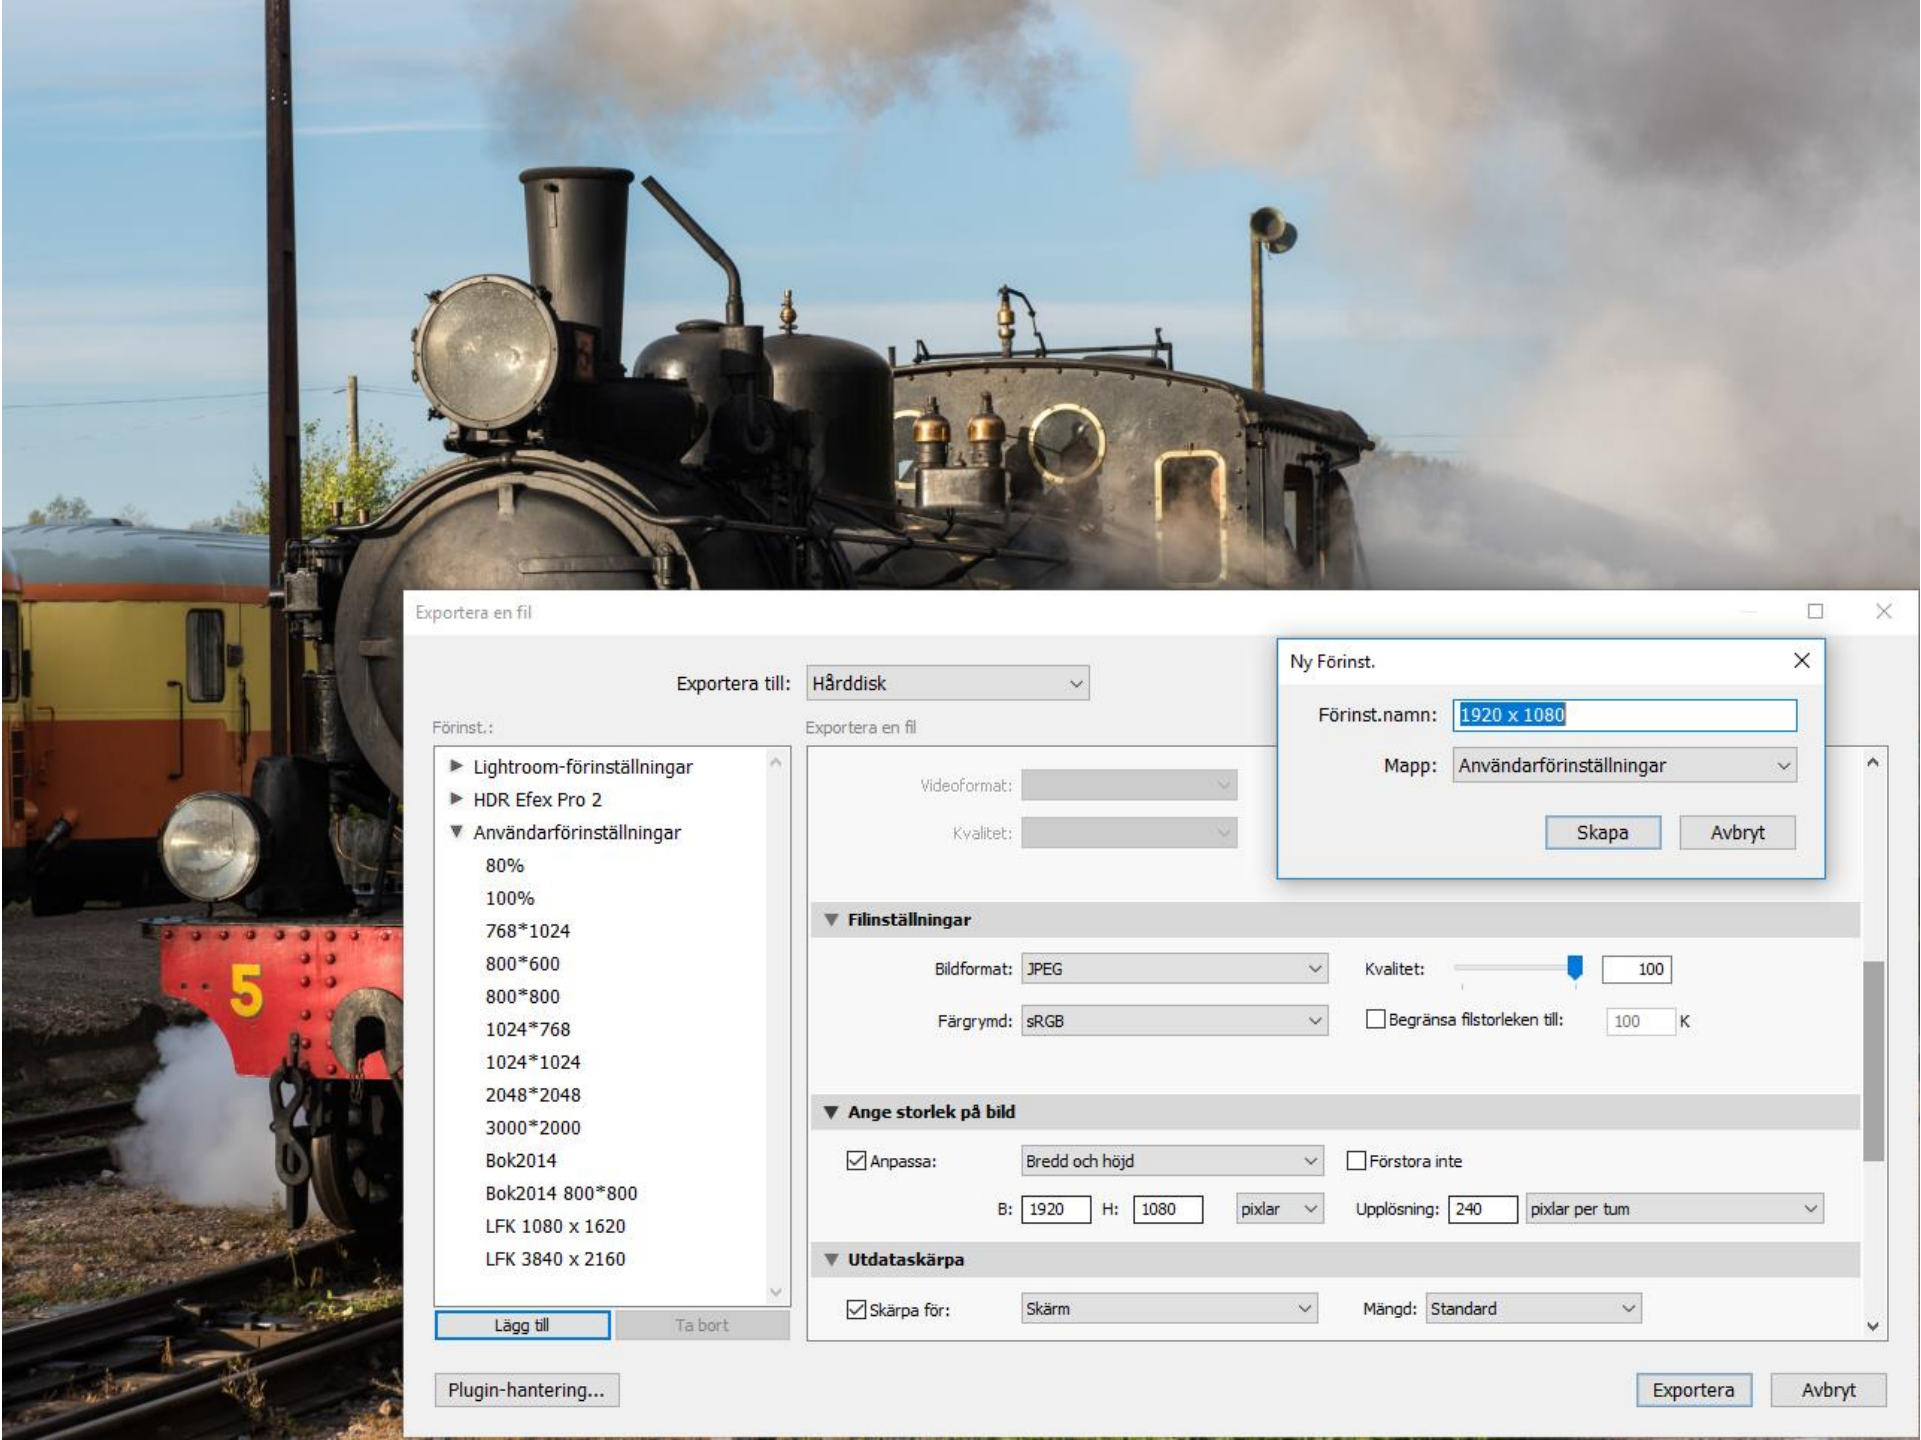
5

Exportera en fil

Exportera till: Hårddisk

Förinst.:

▶ Lightroom-förinställningar
▶ HDR Efex Pro 2
▼ Användarförinställningar
80%
100%
768*1024
800*600
800*800
1024*768
1024*1024
2048*2048
3000*2000
Bok2014
Bok2014 800*800
LFK 1080 x 1620
LFK 3840 x 2160

Lägg till
Ta bort

Exportera en fil

Videoformat:
Kvalitet:

▼ Filinställningar
Bildformat: JPEG
Kvalitet: 100
Färgrymd: sRGB
Begränsa filstorleken till: 100 K

▼ Ange storlek på bild
Anpassa: Bredd och höjd
Förstora inte
B: 1920 H: 1080 pixlar
Upplösning: 240 pixlar per tum

▼ Utdataskärpa
Skärpa för: Skärm
Mängd: Standard

Plugin-hantering...

Exportera
Avbryt

Ny Förinst.
Förinst.namn: 1920 x 1080
Mapp: Användarförinställningar
Skapa
Avbryt